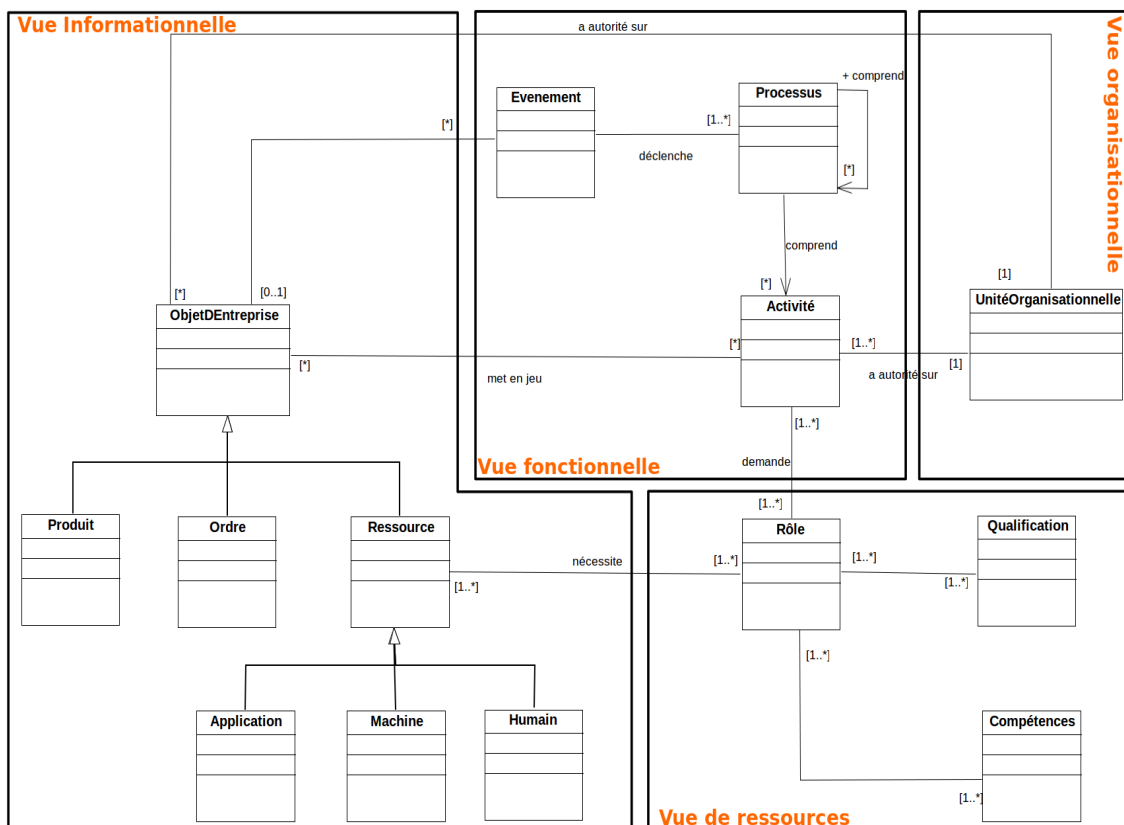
Vue Informationnelle

a autorité sur

Vue organisationnelle

Evenement

Processus

+ comprend

[*]

[1..*]

déclenche

[*]

comprend

[*]

[0..1]

[1]

ObjetDEntreprise

Activité

UnitéOrganisationnelle

[*]

[*]

[1..*]

[1]

met en jeu

a autorité sur

[1..*]

Vue fonctionnelle

demande

[1..*]

Produit

Ordre

Ressource

Rôle

Qualification

nécessite

[1..*]

[1..*]

[1..*]

[1..*]

[1..*]

Application

Machine

Humain

Compétences

[1..*]

Vue de ressources